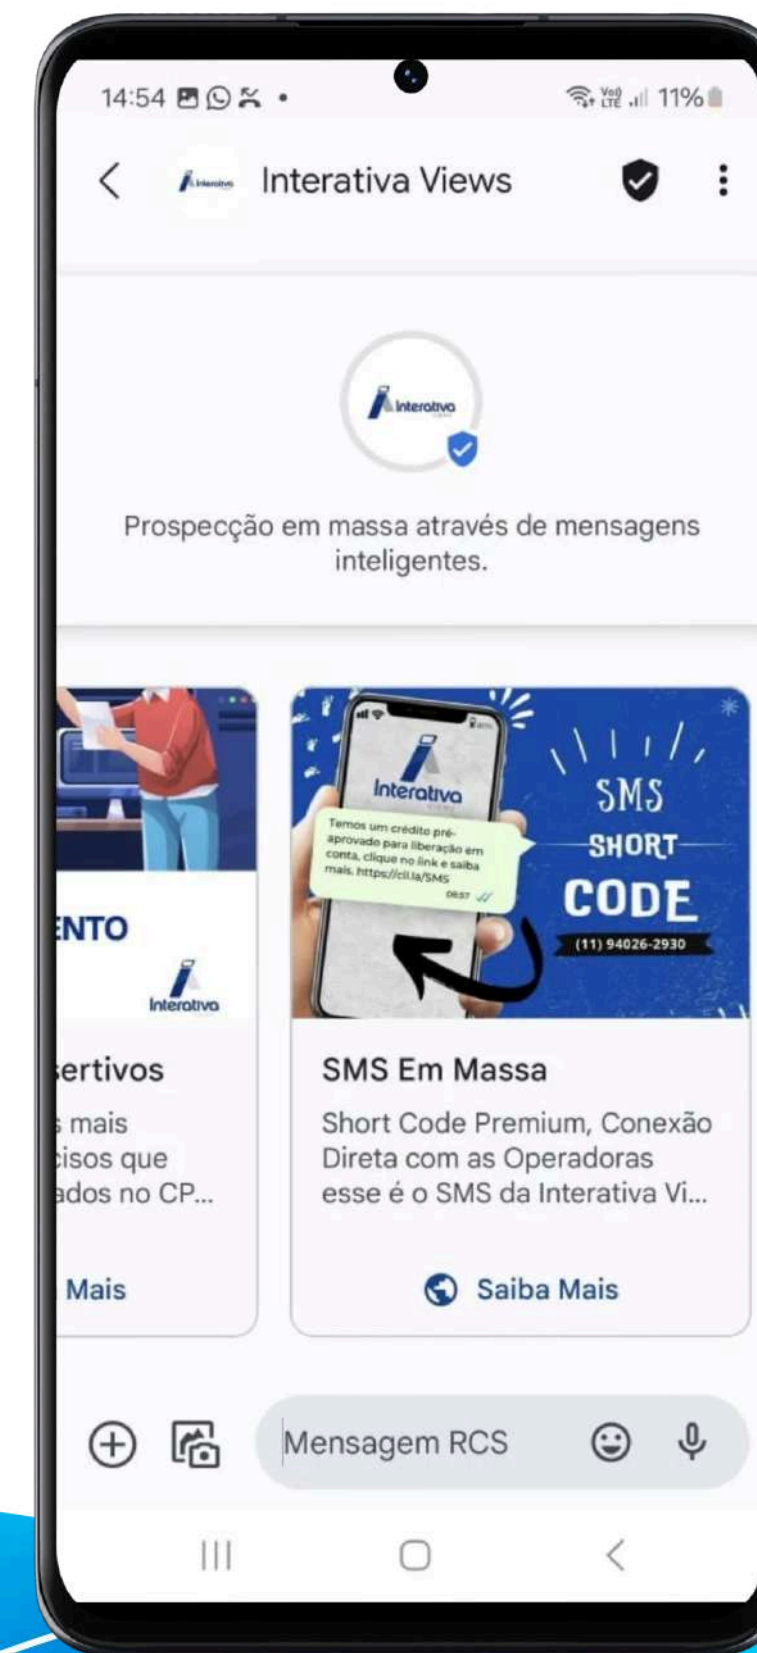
14:54 11%

Interativa Views

Interativa

Prospecção em massa através de mensagens inteligentes.

ENTO

Interativa

ertivos

mais

cisos que

ados no CP...

Mais

Interativa

Temos um crédito pré-aprovado para liberação em conta, clique no link e saiba mais. https://cli.la/SMS

08:57

SMS

SHORT

CODE

(11) 94026-2930

SMS Em Massa

Short Code Premium, Conexão Direta com as Operadoras esse é o SMS da Interativa Vi...

Saiba Mais

Mensagem RCS